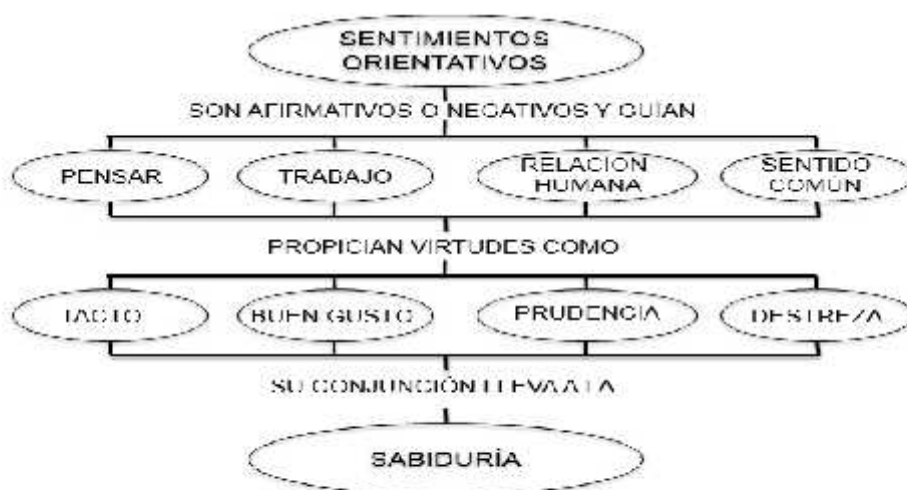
SENTIMIENTOS ORIENTATIVOS

SON AFIRMATIVOS O NEGATIVOS Y GUIAN

PENSAR

TRABAJO

RELACION HUMANA

SENTIDO COMÚN

PROPICIAN VIRTUDES COMO

TACTO

BUEN GUSTO

PRUDENCIA

DESTREZA

SU CONJUNCIÓN LLEVA A LA

SABIDURÍA